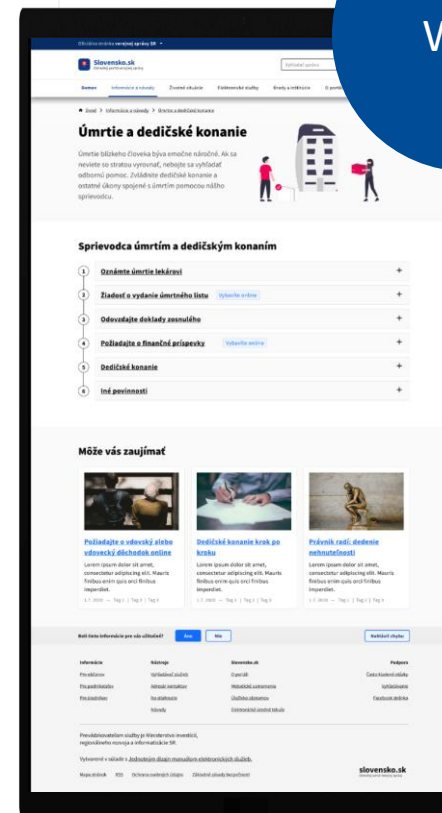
V

Oficiálna stránka verejnej správy SR

Slovensko.sk
Ústredný portál verejnej správy

Vyhľadať ameno

Domov  Informácie a návody  Životné situácie  Elektronické služby  Eneny a inštitúcie  O portáli

Domov > Informácie a návody > Úmrtie a dedičské konanie

Úmrtie a dedičské konanie

Úmrtie blízkeho človeka býva emočne náročné. Ak sa neviete so stratou vyrovnať, nebojte sa vyhľadať odbornú pomoc. Zvládnite dedičské konanie a ostatné úkony spojené s úmrtím pomocou nášho sprievodcu.

Sprievodca úmrtím a dedičským konaním

1 Oznámte úmrtie lekárovi +
2 Žiadosť o vydanie úmrtného listu Vybavíte online +
3 Odovzdajte doklady zosnulého +
4 Požiadajte o finančné príspevky Vybavíte online +
5 Dedičské konanie +
6 Iné povinnosti +

Môže vás zaujímať

Požiadajte o vdovský alebo vdovecký dôchodok online
Lorem ipsum dolor sit amet, consectetur adipiscing elit. Mauris finibus enim quis orci finibus imperdiet.
1.1. 2020 — Tag 1 | Tag 2 | Tag 3

Dedičské konanie krok po kroku
Lorem ipsum dolor sit amet, consectetur adipiscing elit. Mauris finibus enim quis orci finibus imperdiet.
1.1. 2020 — Tag 1 | Tag 2 | Tag 3

Právnik radí: dedenie nehnuteľností
Lorem ipsum dolor sit amet, consectetur adipiscing elit. Mauris finibus enim quis orci finibus imperdiet.
1.1. 2020 — Tag 1 | Tag 2 | Tag 3

Boli tieto informácie pre vás užitočné? Áno Nie Nahlásiť chybu

Informácie
Pre občanov
Pre podnikateľov
Pre zahraničie

Nástroje
Vyhľadávač služieb
Adresár inštitúcií
Na stiahnutie
Návody

Slovensko.sk
O portáli
Metodické usmernenia
Služby a zmeny
Elektronické úradné tabule

Podpora
Časté kladené otázky
Vyhľadávanie
Facebook stránka

Prevádzkovateľom služby je Ministerstvo investícií, regionálneho rozvoja a informatizácie SR.

Vytvorené v súlade s Jednotným dizajn manuálom elektronických služieb.

Mapa stránok RSS Ochrana osobných údajov Základné zásady bezpečnosti

slovensko.sk
Ústredný portál verejnej správy